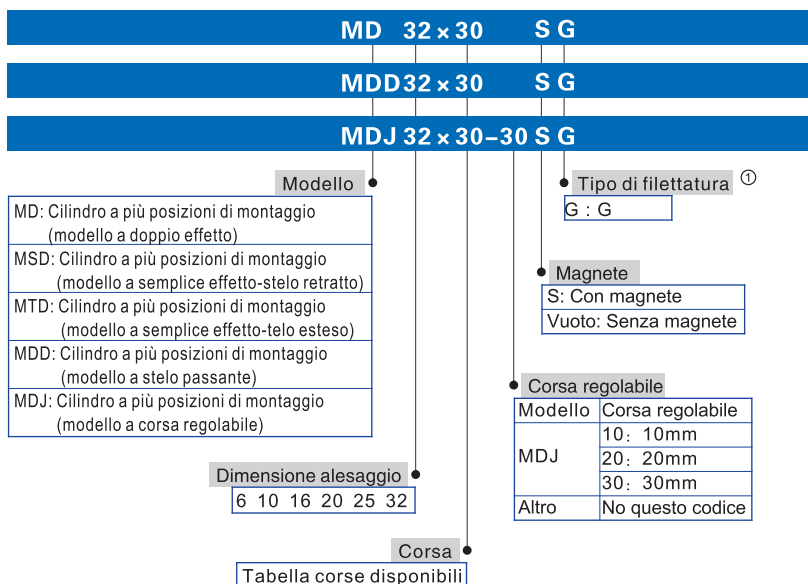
MD 32 × 30 S G

MDD 32 × 30 S G

MDJ 32 × 30 – 30 S G

Modello

MD: Cilindro a più posizioni di montaggio (modello a doppio effetto)

MSD: Cilindro a più posizioni di montaggio (modello a semplice effetto-stelo retratto)

MTD: Cilindro a più posizioni di montaggio (modello a semplice effetto-telo esteso)

MDD: Cilindro a più posizioni di montaggio (modello a stelo passante)

MDJ: Cilindro a più posizioni di montaggio (modello a corsa regolabile)

Dimensione alesaggio

6 10 16 20 25 32

Corsa

Tabella corse disponibili

Tipo di filettatura ①

G : G

Magnete

S: Con magnete

Vuoto: Senza magnete

Corsa regolabile

| Modello | Corsa regolabile |
|---|---|
| MDJ | 10: 10mm |
| | 20: 20mm |
| | 30: 30mm |
| Altro | No questo codice |